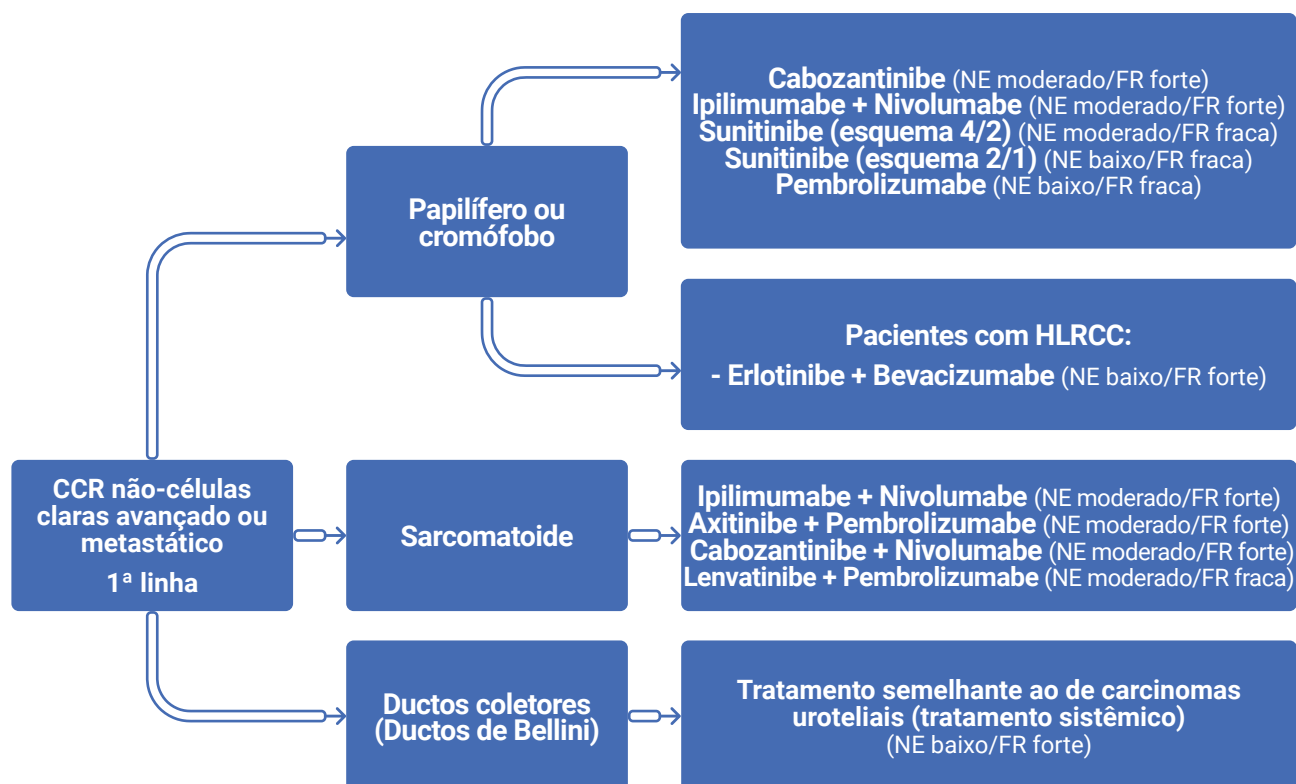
CCR não-células claras avançado ou metastático
1ª linha

Papilífero ou cromófobo

Cabozantinibe (NE moderado/FR forte)
Ipilimumabe + Nivolumabe (NE moderado/FR forte)
Sunitinibe (esquema 4/2) (NE moderado/FR fraca)
Sunitinibe (esquema 2/1) (NE baixo/FR fraca)
Pembrolizumabe (NE baixo/FR fraca)

Pacientes com HLRCC:
- Erlotinibe + Bevacizumabe (NE baixo/FR forte)

Sarcomatoide

Ipilimumabe + Nivolumabe (NE moderado/FR forte)
Axitinibe + Pembrolizumabe (NE moderado/FR forte)
Cabozantinibe + Nivolumabe (NE moderado/FR forte)
Lenvatinibe + Pembrolizumabe (NE moderado/FR fraca)

Ductos coletores (Ductos de Bellini)

Tratamento semelhante ao de carcinomas uroteliais (tratamento sistêmico)
(NE baixo/FR forte)